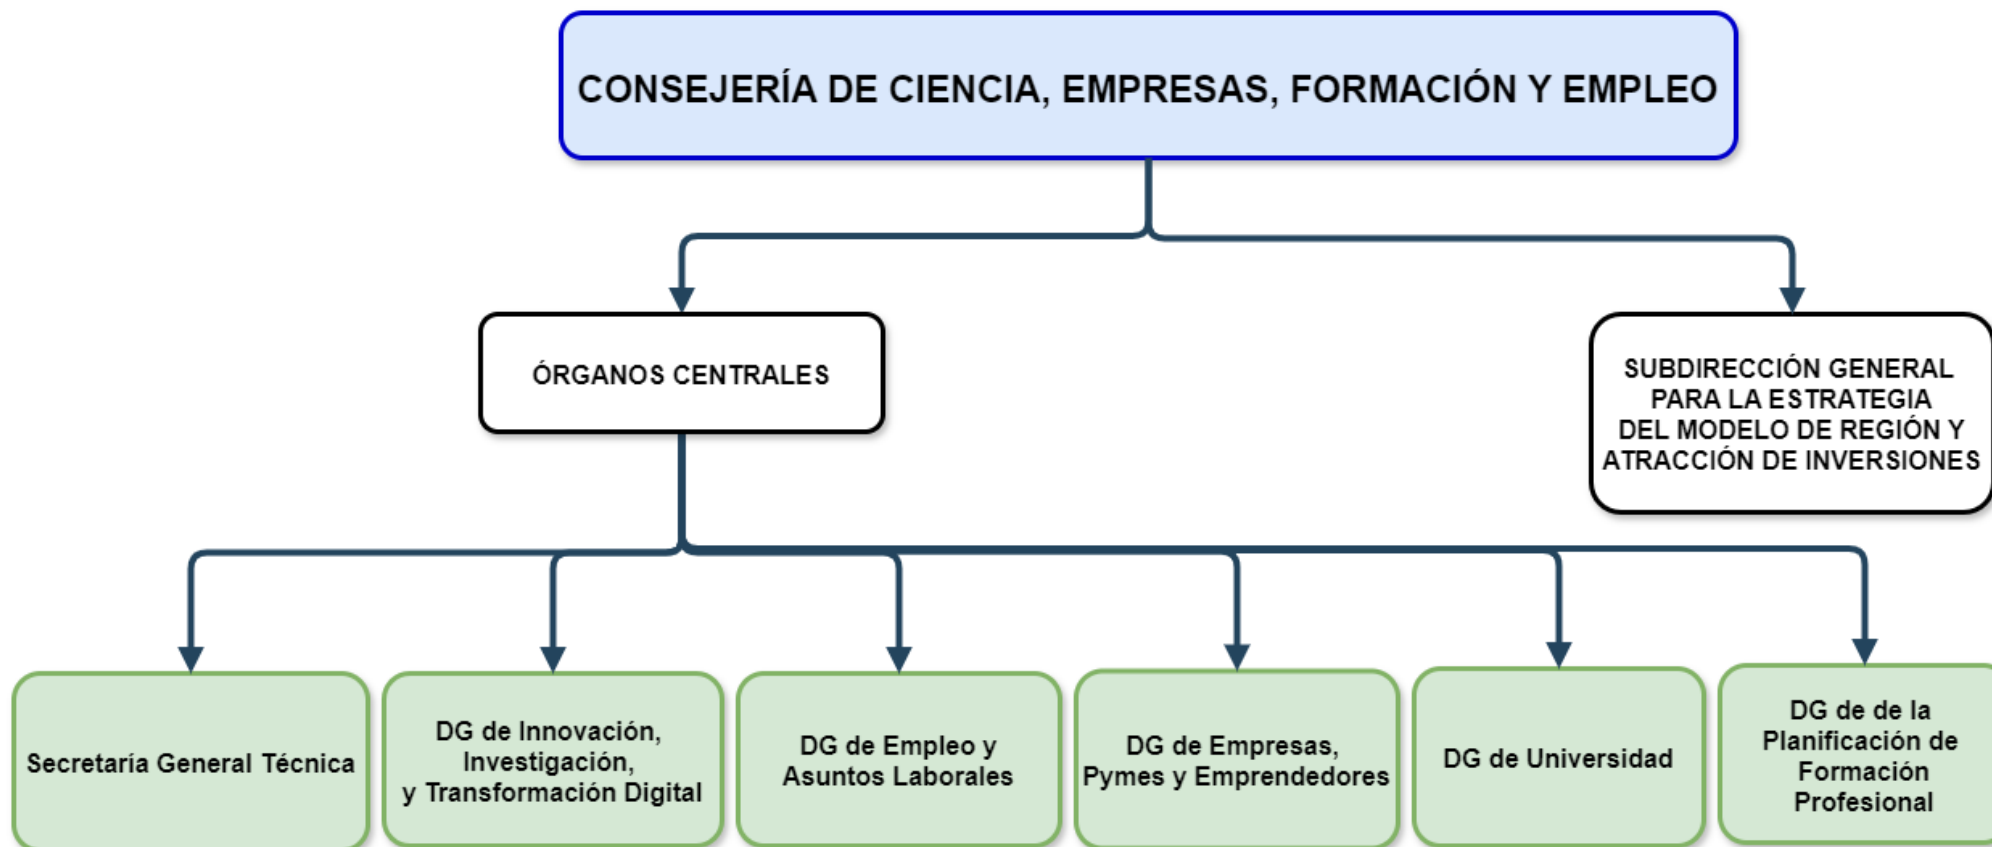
CONSEJERÍA DE CIENCIA, EMPRESAS, FORMACIÓN Y EMPLEO

ÓRGANOS CENTRALES

SUBDIRECCIÓN GENERAL PARA LA ESTRATEGIA DEL MODELO DE REGIÓN Y ATRACCIÓN DE INVERSIONES

Secretaría General Técnica

DG de Innovación, Investigación, y Transformación Digital

DG de Empleo y Asuntos Laborales

DG de Empresas, Pymes y Emprendedores

DG de Universidad

DG de de la Planificación de Formación Profesional